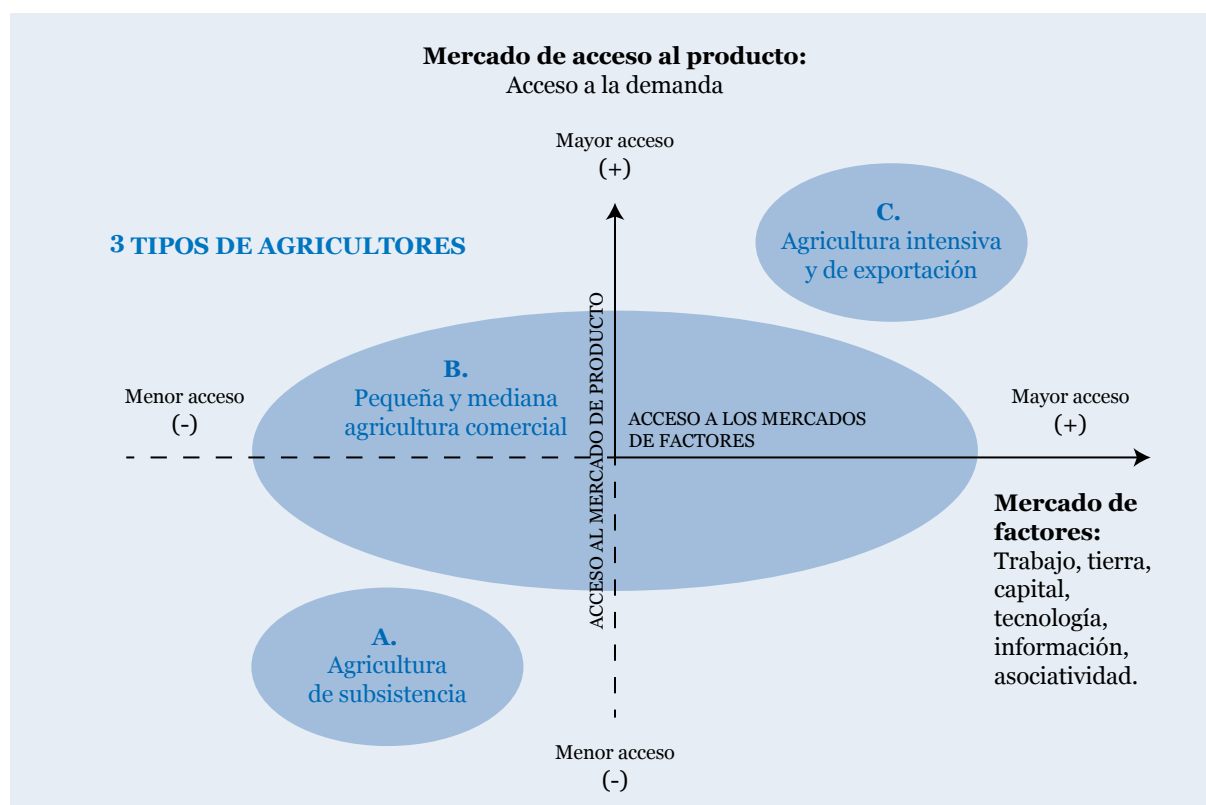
**Mercado de acceso al producto:**
Acceso a la demanda

Mayor acceso
(+)

3 TIPOS DE AGRICULTORES

C.
Agricultura intensiva y de exportación

ACCESO AL MERCADO DE PRODUCTO

B.
Pequeña y mediana agricultura comercial

Menor acceso
(-)

ACCESO A LOS MERCADOS DE FACTORES

Mayor acceso
(+)

**Mercado de factores:**
Trabajo, tierra, capital, tecnología, información, asociatividad.

A.
Agricultura de subsistencia

Menor acceso
(-)